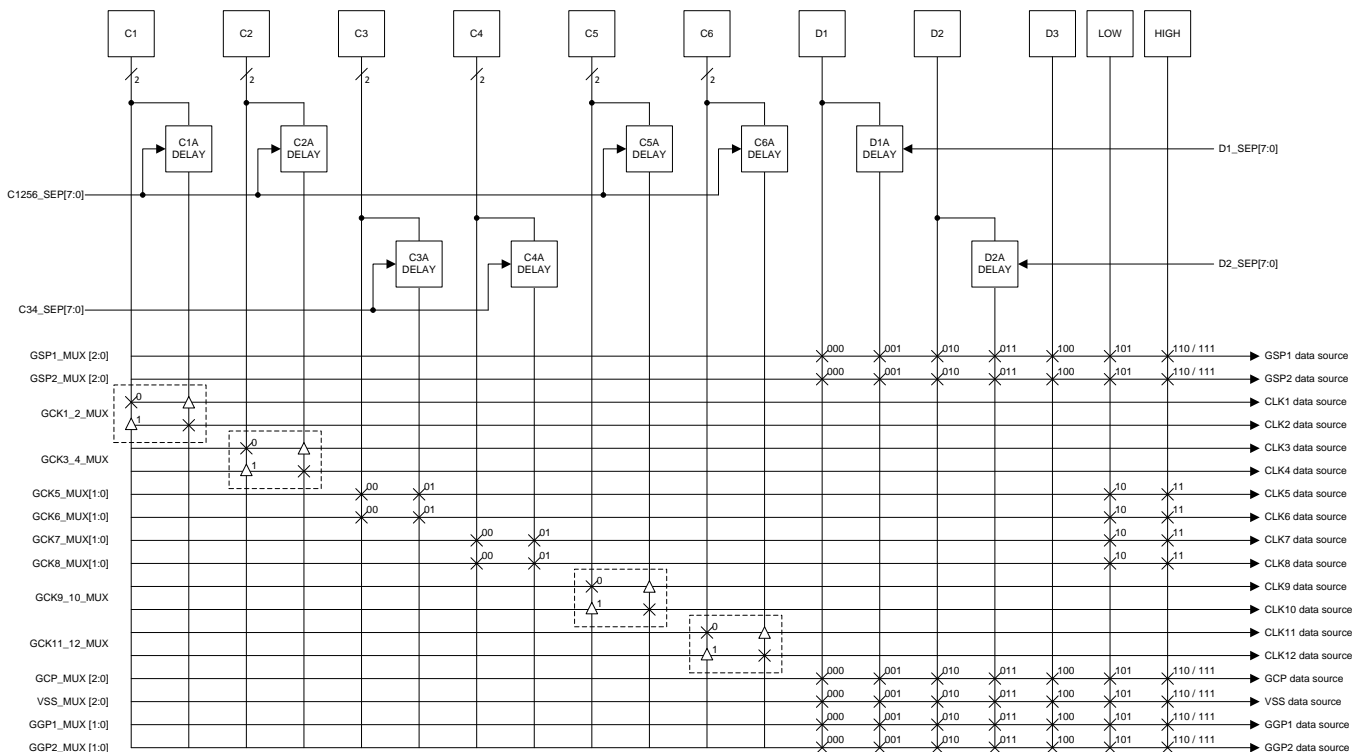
C1 C2 C3 C4 C5 C6 D1 D2 D3 LOW HIGH

2 2 2 2 2 2

C1A DELAY
C2A DELAY
C5A DELAY
C6A DELAY
D1A DELAY
D1_SEP[7:0]
C1256_SEP[7:0]
C3A DELAY
C4A DELAY
D2A DELAY
D2_SEP[7:0]
C34_SEP[7:0]

GSP1_MUX [2:0] 000 001 010 011 100 101 110 / 111 GSP1 data source
GSP2_MUX [2:0] 000 001 010 011 100 101 110 / 111 GSP2 data source
GCK1_2_MUX 0 1 CLK1 data source
CLK2 data source
GCK3_4_MUX 0 1 CLK3 data source
CLK4 data source
GCK5_MUX[1:0] 00 01 10 11 CLK5 data source
GCK6_MUX[1:0] 00 01 10 11 CLK6 data source
GCK7_MUX[1:0] 00 01 10 11 CLK7 data source
GCK8_MUX[1:0] 00 01 10 11 CLK8 data source
GCK9_10_MUX 0 1 CLK9 data source
CLK10 data source
GCK11_12_MUX 0 1 CLK11 data source
CLK12 data source
GCP_MUX [2:0] 000 001 010 011 100 101 110 / 111 GCP data source
VSS_MUX [2:0] 000 001 010 011 100 101 110 / 111 VSS data source
GGP1_MUX [1:0] 000 001 010 011 100 101 110 / 111 GGP1 data source
GGP2_MUX [1:0] 000 001 010 011 100 101 110 / 111 GGP2 data source